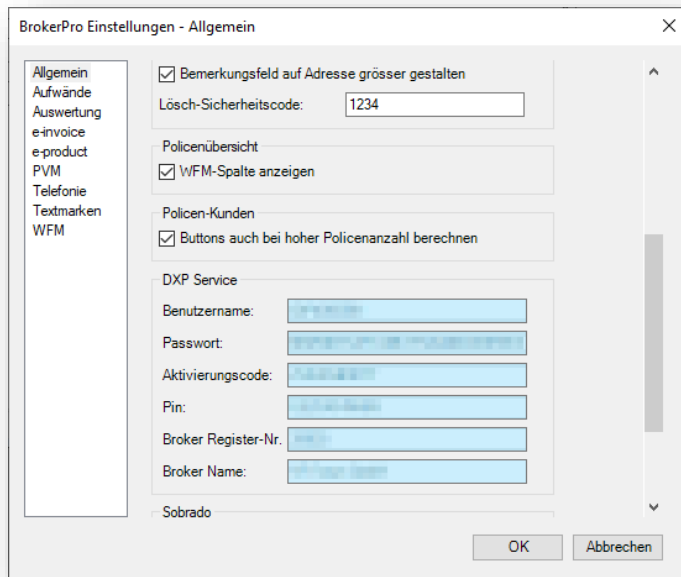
BrokerPro Einstellungen - Allgemein

Allgemein
Aufwände
Auswertung
e-invoice
e-product
PVM
Telefonie
Textmarken
WFM

Bemerkungsfeld auf Adresse grösser gestalten
Lösch-Sicherheitscode: 1234

Policenübersicht
WFM-Spalte anzeigen

Policen-Kunden
Buttons auch bei hoher Policenanzahl berechnen

DXP Service
Benutzername: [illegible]
Passwort: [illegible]
Aktivierungscode: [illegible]
Pin: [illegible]
Broker Register-Nr. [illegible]
Broker Name: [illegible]

Sobrado

OK
Abbrechen